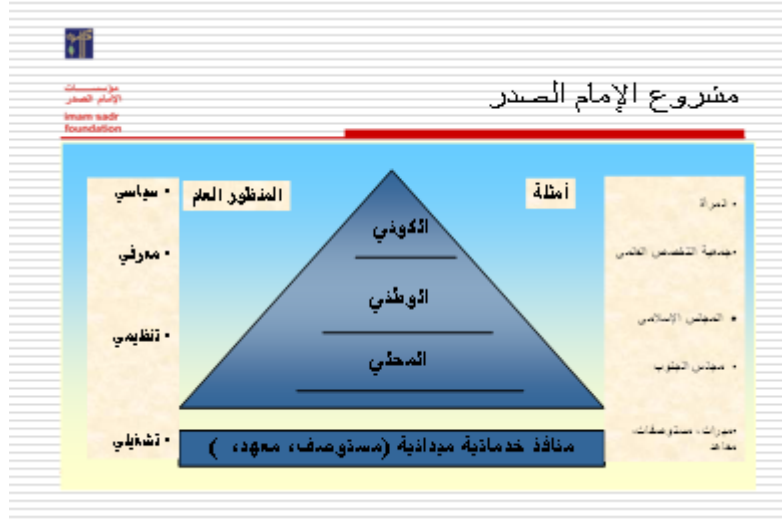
مؤسسات الإمام الصدر
imam sadr foundation

مشروع الإمام الصدر

المنظور العام

أمثلة

• سياسي
• معرفي
• تنظيمي
• تشغيلي

الكوني
الوطني
المحلي

منافذ خدماتية ميدانية (مستوصف، معهد، )

• المرأة
• جمعية التخصص العلمي
• المجلس الإسلامي
• مجلس الجنوب
• مبرات، مستوصفات، معاهد